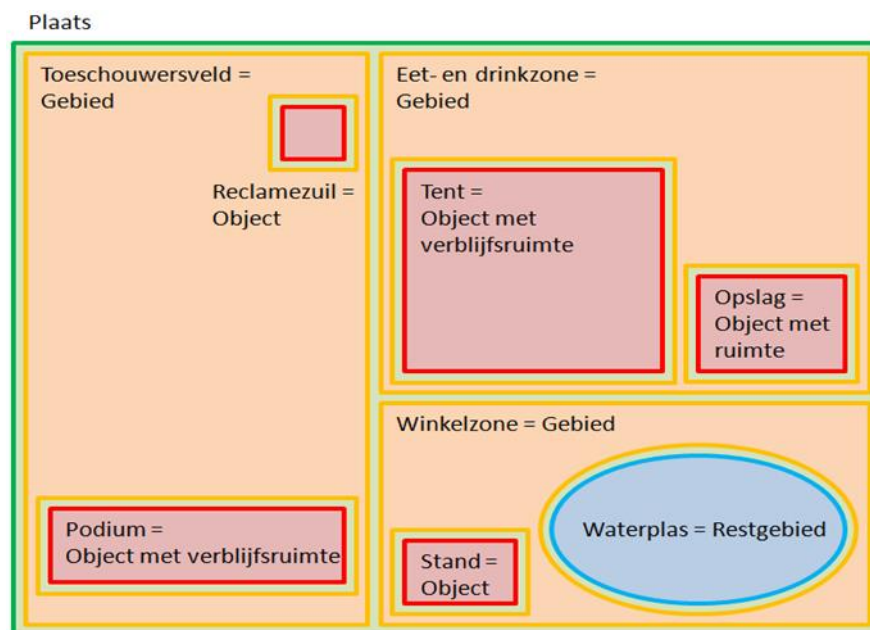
Plaats

Toeschouwersveld = Gebied

Reclamezuil = Object

Podium = Object met verblijfsruimte

Eet- en drinkzone = Gebied

Tent = Object met verblijfsruimte

Opslag = Object met ruimte

Winkelzone = Gebied

Waterplas = Restgebied

Stand = Object